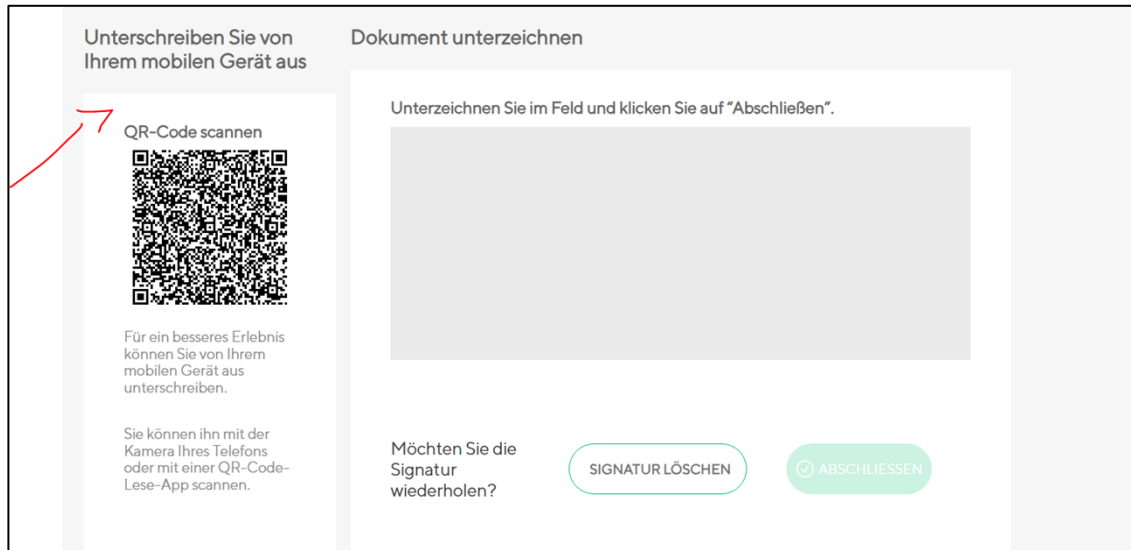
Unterschreiben Sie von Ihrem mobilen Gerät aus

QR-Code scannen

Für ein besseres Erlebnis können Sie von Ihrem mobilen Gerät aus unterschreiben.

Sie können ihn mit der Kamera Ihres Telefons oder mit einer QR-Code-Lese-App scannen.

Dokument unterzeichnen

Unterzeichnen Sie im Feld und klicken Sie auf "Abschließen".

Möchten Sie die Signatur wiederholen?

SIGNATUR LÖSCHEN

ABSCHLIESSEN